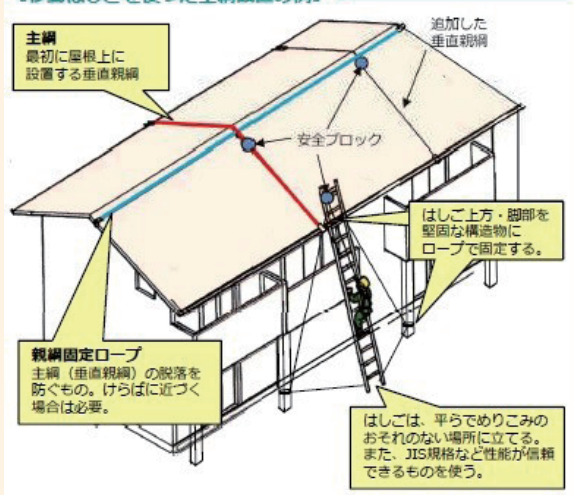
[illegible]

主綱
最初に屋根上に設置する垂直親綱

追加した垂直親綱

安全ブロック

はしご上方・脚部を堅固な構造物にロープで固定する。

親綱固定ロープ
主綱（垂直親綱）の脱落を防ぐもの。けらばに近づく場合は必要。

はしごは、平らでめりこみのおそれのない場所に立てる。
また、JIS規格など性能が信頼できるものを使う。